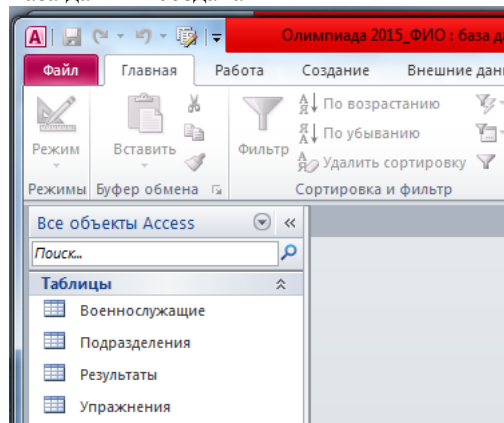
Олимпиада 2015_ФИО : база да

Файл
Главная
Работа
Создание
Внешние данн

Режим
Режимы
Вставить
Буфер обмена
Фильтр
По возрастанию
По убыванию
Удалить сортировку
Сортировка и фильтр

Все объекты Access
Поиск...
Таблицы
Военнослужащие
Подразделения
Результаты
Упражнения